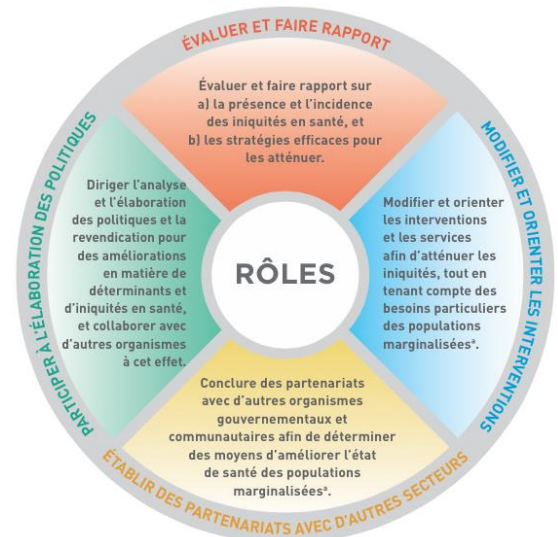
ÉVALUER ET FAIRE RAPPORT

Évaluer et faire rapport sur a) la présence et l'incidence des iniquités en santé, et b) les stratégies efficaces pour les atténuer.

MODIFIER ET ORIENTER LES INTERVENTIONS

Modifier et orienter les interventions et les services afin d'atténuer les iniquités, tout en tenant compte des besoins particuliers des populations marginalisées$^{a}$.

ÉTABLIR DES PARTENARIATS AVEC D'AUTRES SECTEURS

Conclure des partenariats avec d'autres organismes gouvernementaux et communautaires afin de déterminer des moyens d'améliorer l'état de santé des populations marginalisées$^{a}$.

PARTICIPER À L'ÉLABORATION DES POLITIQUES

Diriger l'analyse et l'élaboration des politiques et la revendication pour des améliorations en matière de déterminants et d'iniquités en santé, et collaborer avec d'autres organismes à cet effet.

RÔLES